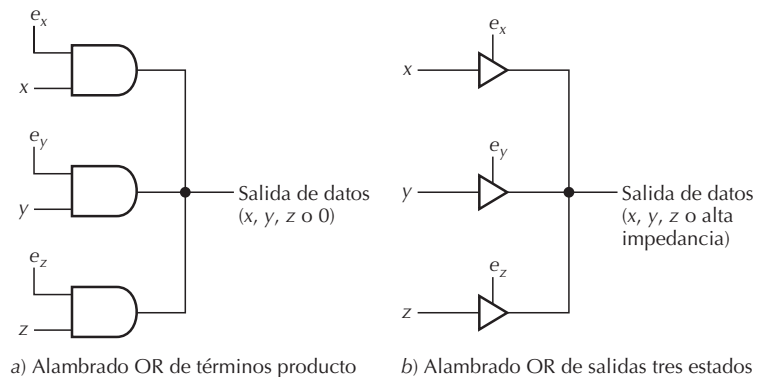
$e_x$

$x$

$e_y$

$y$

$e_z$

$z$

Salida de datos ($x$, $y$, $z$ o 0)

a) Alambrado OR de términos producto

$e_x$

$x$

$e_y$

$y$

$e_z$

$z$

Salida de datos ($x$, $y$, $z$ o alta impedancia)

b) Alambrado OR de salidas tres estados